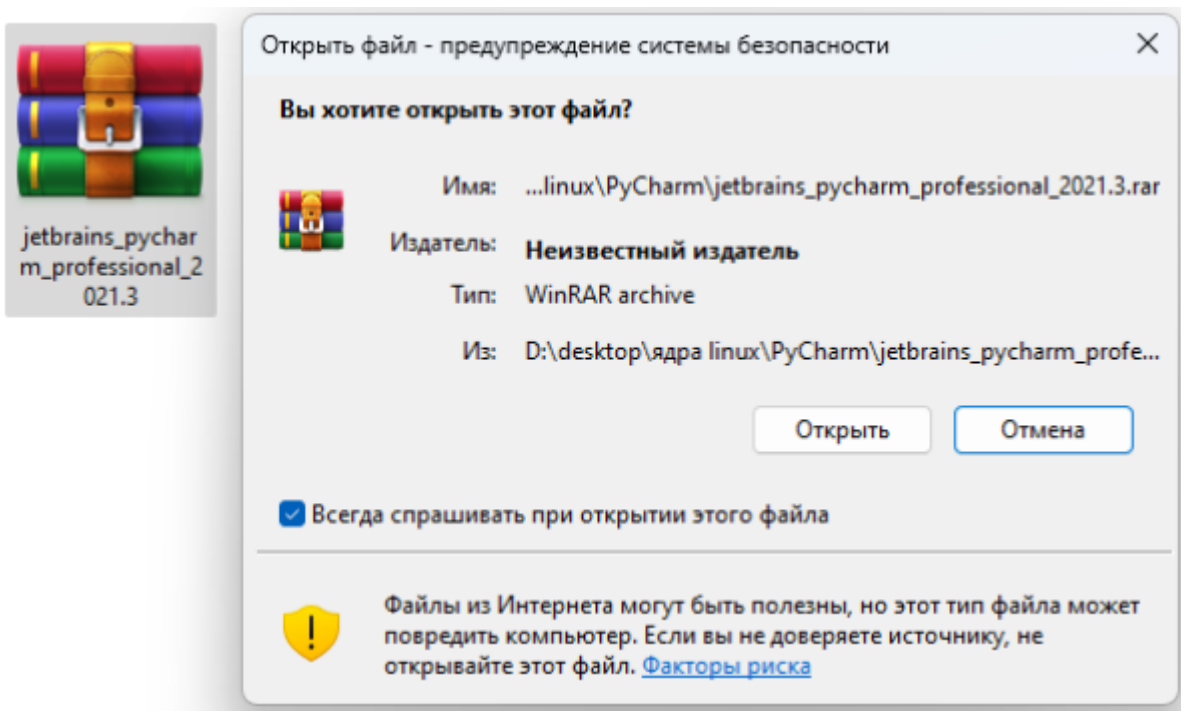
jetbrains_pycharm_professional_2021.3

Открыть файл - предупреждение системы безопасности

×

Вы хотите открыть этот файл?

Имя: ...linux\PyCharm\jetbrains_pycharm_professional_2021.3.rar

Издатель: Неизвестный издатель

Тип: WinRAR archive

Из: D:\desktop\ядра linux\PyCharm\jetbrains_pycharm_profe...

Открыть

Отмена

Всегда спрашивать при открытии этого файла

Файлы из Интернета могут быть полезны, но этот тип файла может повредить компьютер. Если вы не доверяете источнику, не открывайте этот файл. Факторы риска